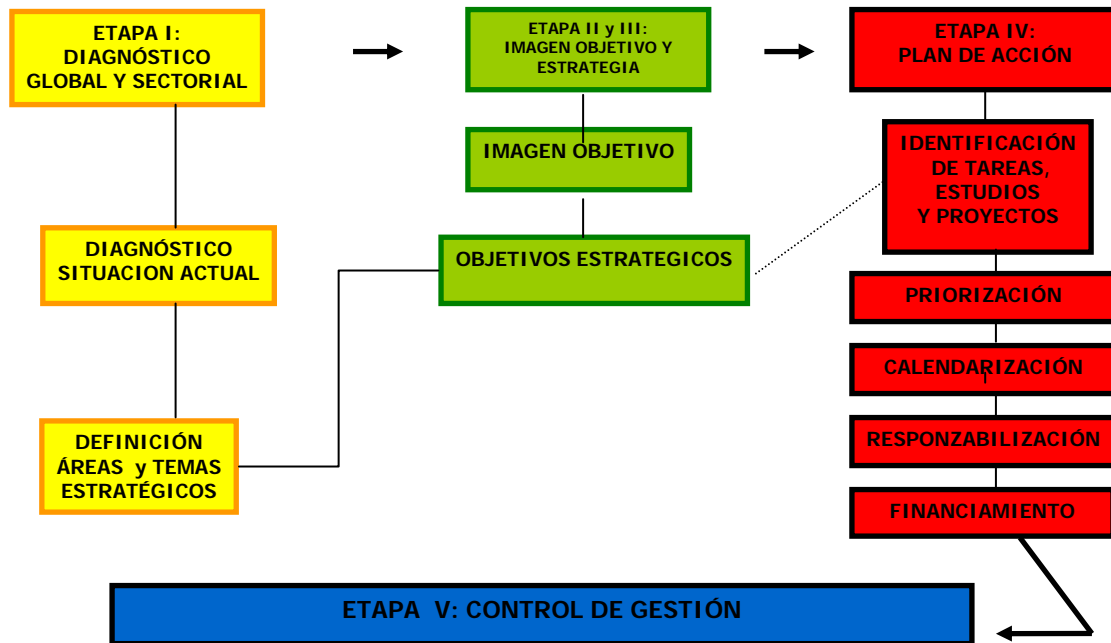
ETAPA I: DIAGNÓSTICO GLOBAL Y SECTORIAL

ETAPA II y III: IMAGEN OBJETIVO Y ESTRATEGIA

ETAPA IV: PLAN DE ACCIÓN

IMAGEN OBJETIVO

IDENTIFICACIÓN DE TAREAS, ESTUDIOS Y PROYECTOS

DIAGNÓSTICO SITUACION ACTUAL

OBJETIVOS ESTRATEGICOS

PRIORIZACIÓN

CALENDARIZACIÓN

DEFINICIÓN ÁREAS y TEMAS ESTRATÉGICOS

RESPONZABILIZACIÓN

FINANCIAMIENTO

ETAPA V: CONTROL DE GESTIÓN